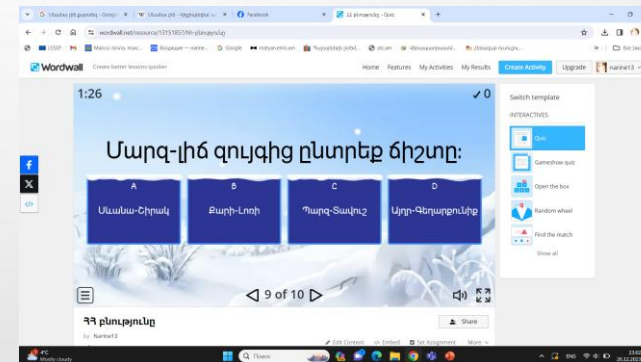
G Սևանա լիճ զարուկը - Google | W Սևանա լիճ - Վիքիպեդիա | Facebook | ՀՀ բնությունը - Quiz

wordwall.net/resource/13151857/hh-բնությունը

ԱՏՏՊ | Mail.ru почта | Википедия | Google | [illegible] | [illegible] | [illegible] | Все закладки

Wordwall Create better lessons quicker

Home Features My Activities My Results Create Activity Upgrade narine13

1:26 ✓0

Մարզ-լիճ զույգից ընտրեք ճիշտը:

A
Սևանա-Շիրակ

B
Քարի-Լոռի

C
Պարզ-Տավուշ

D
Այղր-Գեղարքունիք

◁ 9 of 10 ▷

ՀՀ բնությունը

by Narine13

Share

Edit Content Embed Set Assignment More

Switch template

INTERACTIVES

Quiz

Gameshow quiz

Open the box

Random wheel

Find the match

Show all

4°C Mostly cloudy

Поиск

ENG